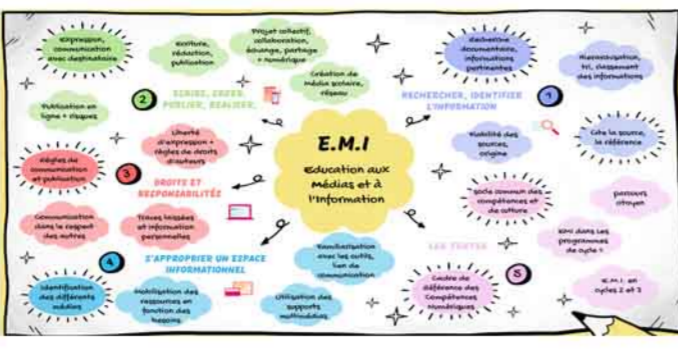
E.M.I

Education aux Médias et à l'Information

2 ECRIRE, CREER, PUBLIER, REALISER

Expression, communication avec destinataire

Ecriture, rédaction, publication

Projet collectif, collaboration, échange, partage + numérique

Création de média scolaire, réseau

Publication en ligne + risques

3 DROITS ET RESPONSABILITES

Liberté d'expression + règles de droits d'auteurs

Règles de communication et publication

Communication dans le respect des autres

Traces laissées et information personnelles

4 S'APPROPRIER UN ESPACE INFORMATIONNEL

Identification des différents médias

Mobilisation des ressources en fonction des besoins

Familiarisation avec les outils, lieu de communication

Utilisation des supports multimédias

1 RECHERCHER, IDENTIFIER L'INFORMATION

Démarche documentaire, informations pertinentes

Mémorisation, tri, classement des informations

Fiabilité des sources, origine

Cite la source, la référence

5 LES TEXTES

Socle commun des compétences et de culture

parcours citoyen

EMI dans les programmes de cycle 4

Cadre de référence des Compétences Numériques

E.M.I. en cycles 2 et 3